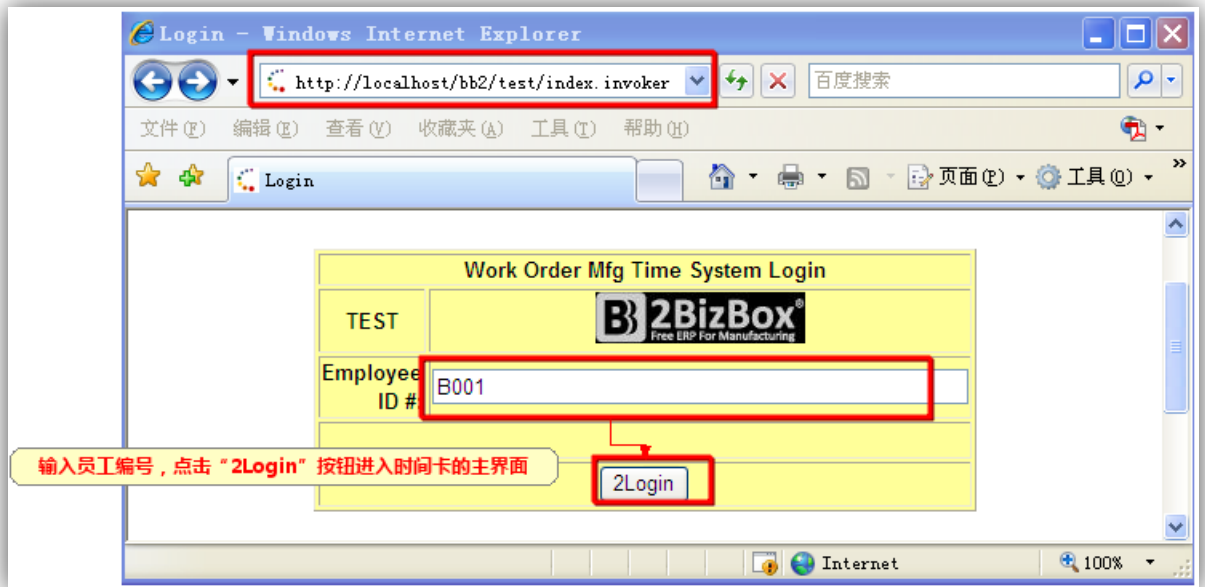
Login - Windows Internet Explorer

http://localhost/bb2/test/index.invoker

百度搜索

文件(F) 编辑(E) 查看(V) 收藏夹(A) 工具(T) 帮助(H)

Login

页面(P) 工具(O)

| Work Order Mfg Time System Login | |
|---|---|
| TEST | 2BizBox® Free ERP For Manufacturing |
| Employee ID # | B001 |
| | |
| | 2Login |

输入员工编号，点击“2Login”按钮进入时间卡的主界面

Internet

100%